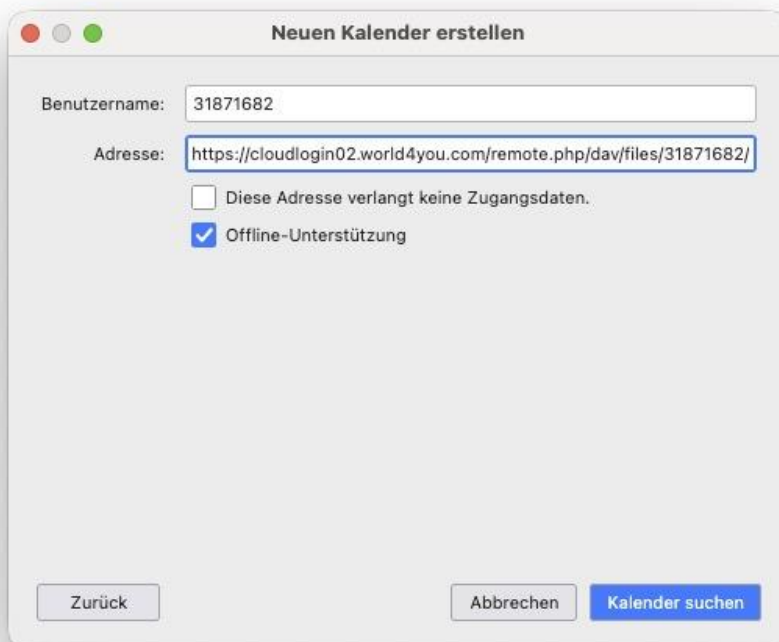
Neuen Kalender erstellen

Benutzername: 31871682

Adresse: https://cloudlogin02.world4you.com/remote.php/dav/files/31871682/

Diese Adresse verlangt keine Zugangsdaten.

Offline-Unterstützung

Zurück

Abbrechen

Kalender suchen